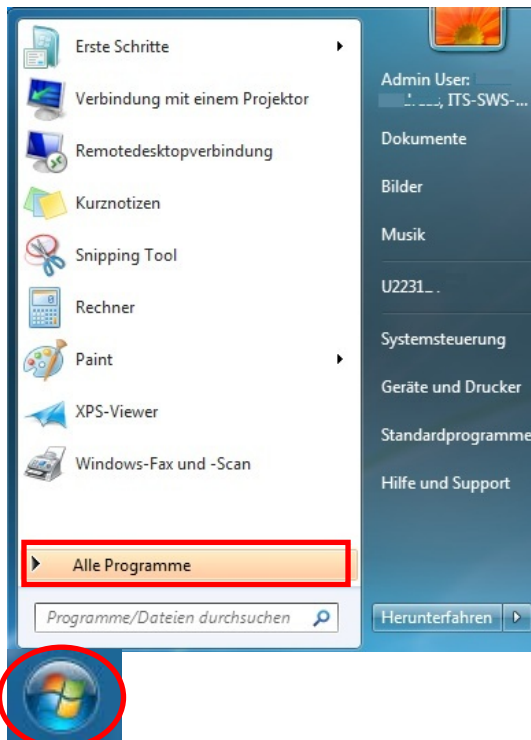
Erste Schritte

Verbindung mit einem Projektor

Remotedesktopverbindung

Kurznotizen

Snipping Tool

Rechner

Paint

XPS-Viewer

Windows-Fax und -Scan

Alle Programme

Programme/Dateien durchsuchen

Admin User: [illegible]

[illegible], ITS-SWS-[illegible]

Dokumente

Bilder

Musik

U2231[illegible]

Systemsteuerung

Geräte und Drucker

Standardprogramme

Hilfe und Support

Herunterfahren